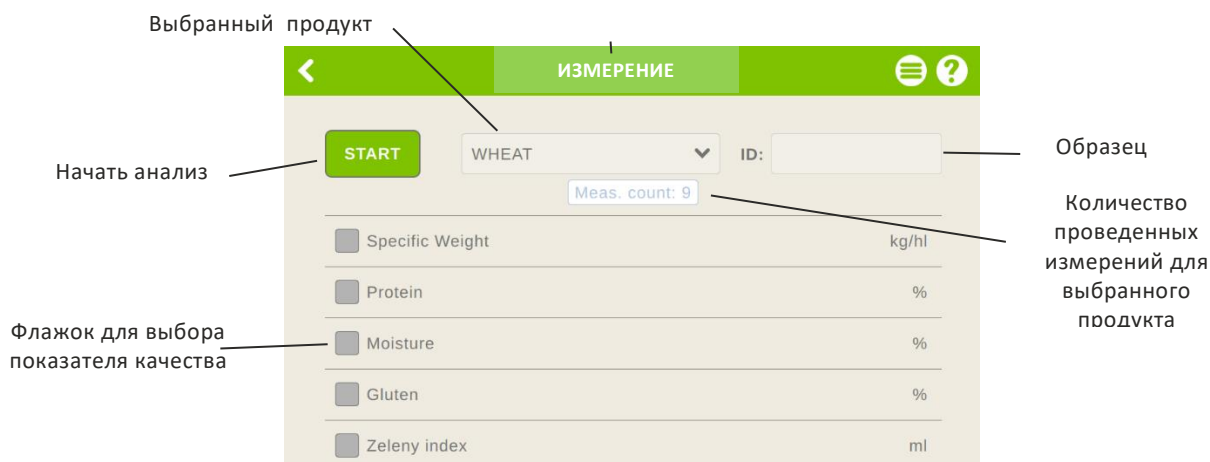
Выбранный продукт

ИЗМЕРЕНИЕ

START

WHEAT

ID:

Образец

Начать анализ

Meas. count: 9

Количество проведенных измерений для выбранного продукта

Specific Weight kg/hl

Protein %

Флажок для выбора показателя качества

Moisture %

Gluten %

Zeleny index ml